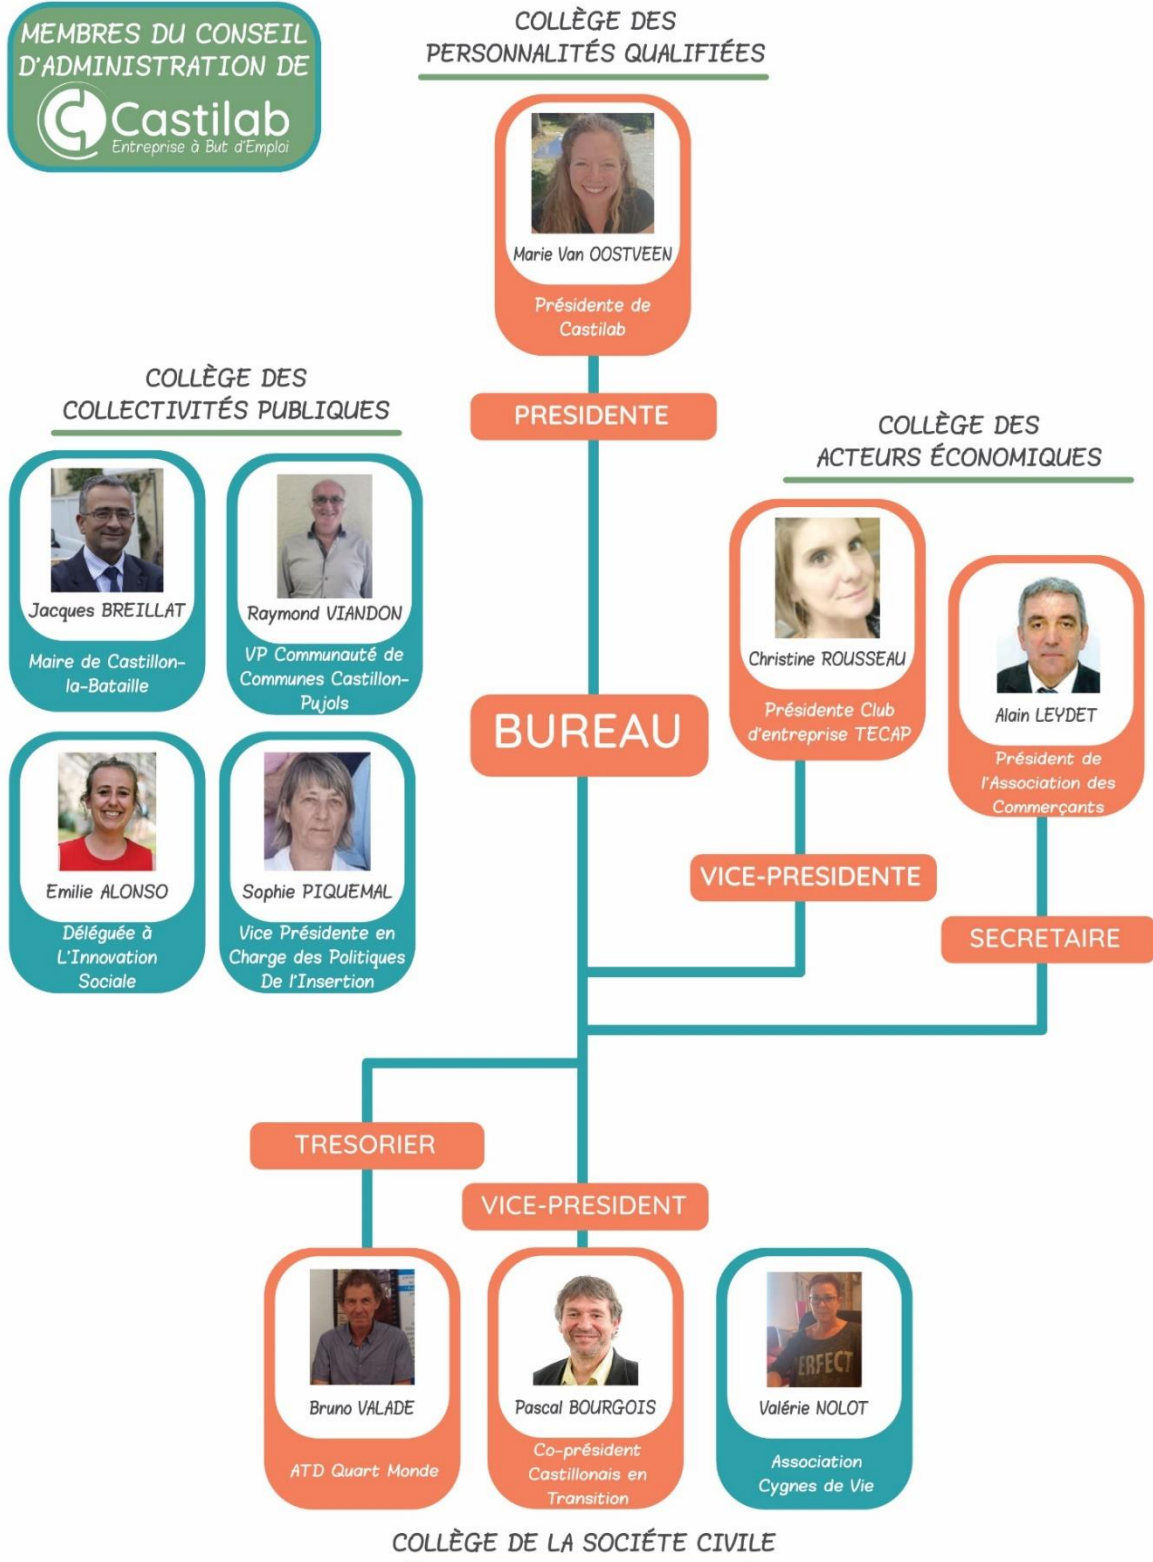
MEMBRES DU CONSEIL D'ADMINISTRATION DE

Castilab
Entreprise à But d'Emploi

COLLÈGE DES PERSONNALITÉS QUALIFIÉES

Marie Van OOSTVEEN
Présidente de Castilab

PRESIDENTE

COLLÈGE DES COLLECTIVITÉS PUBLIQUES

Jacques BREILLAT
Maire de Castillon-la-Bataille

Raymond VIANDON
VP Communauté de Communes Castillon-Pujols

Emilie ALONSO
Déléguée à L'Innovation Sociale

Sophie PIQUEMAL
Vice Présidente en Charge des Politiques De l'Insertion

BUREAU

COLLÈGE DES ACTEURS ÉCONOMIQUES

Christine ROUSSEAU
Présidente Club d'entreprise TECAP

Alain LEYDET
Président de l'Association des Commerçants

VICE-PRESIDENTE

SECRETAIRE

TRESORIER

VICE-PRESIDENT

Bruno VALADE
ATD Quart Monde

Pascal BOURGOIS
Co-président Castillonais en Transition

Valérie NOLOT
Association Cygnes de Vie

COLLÈGE DE LA SOCIÉTE CIVILE